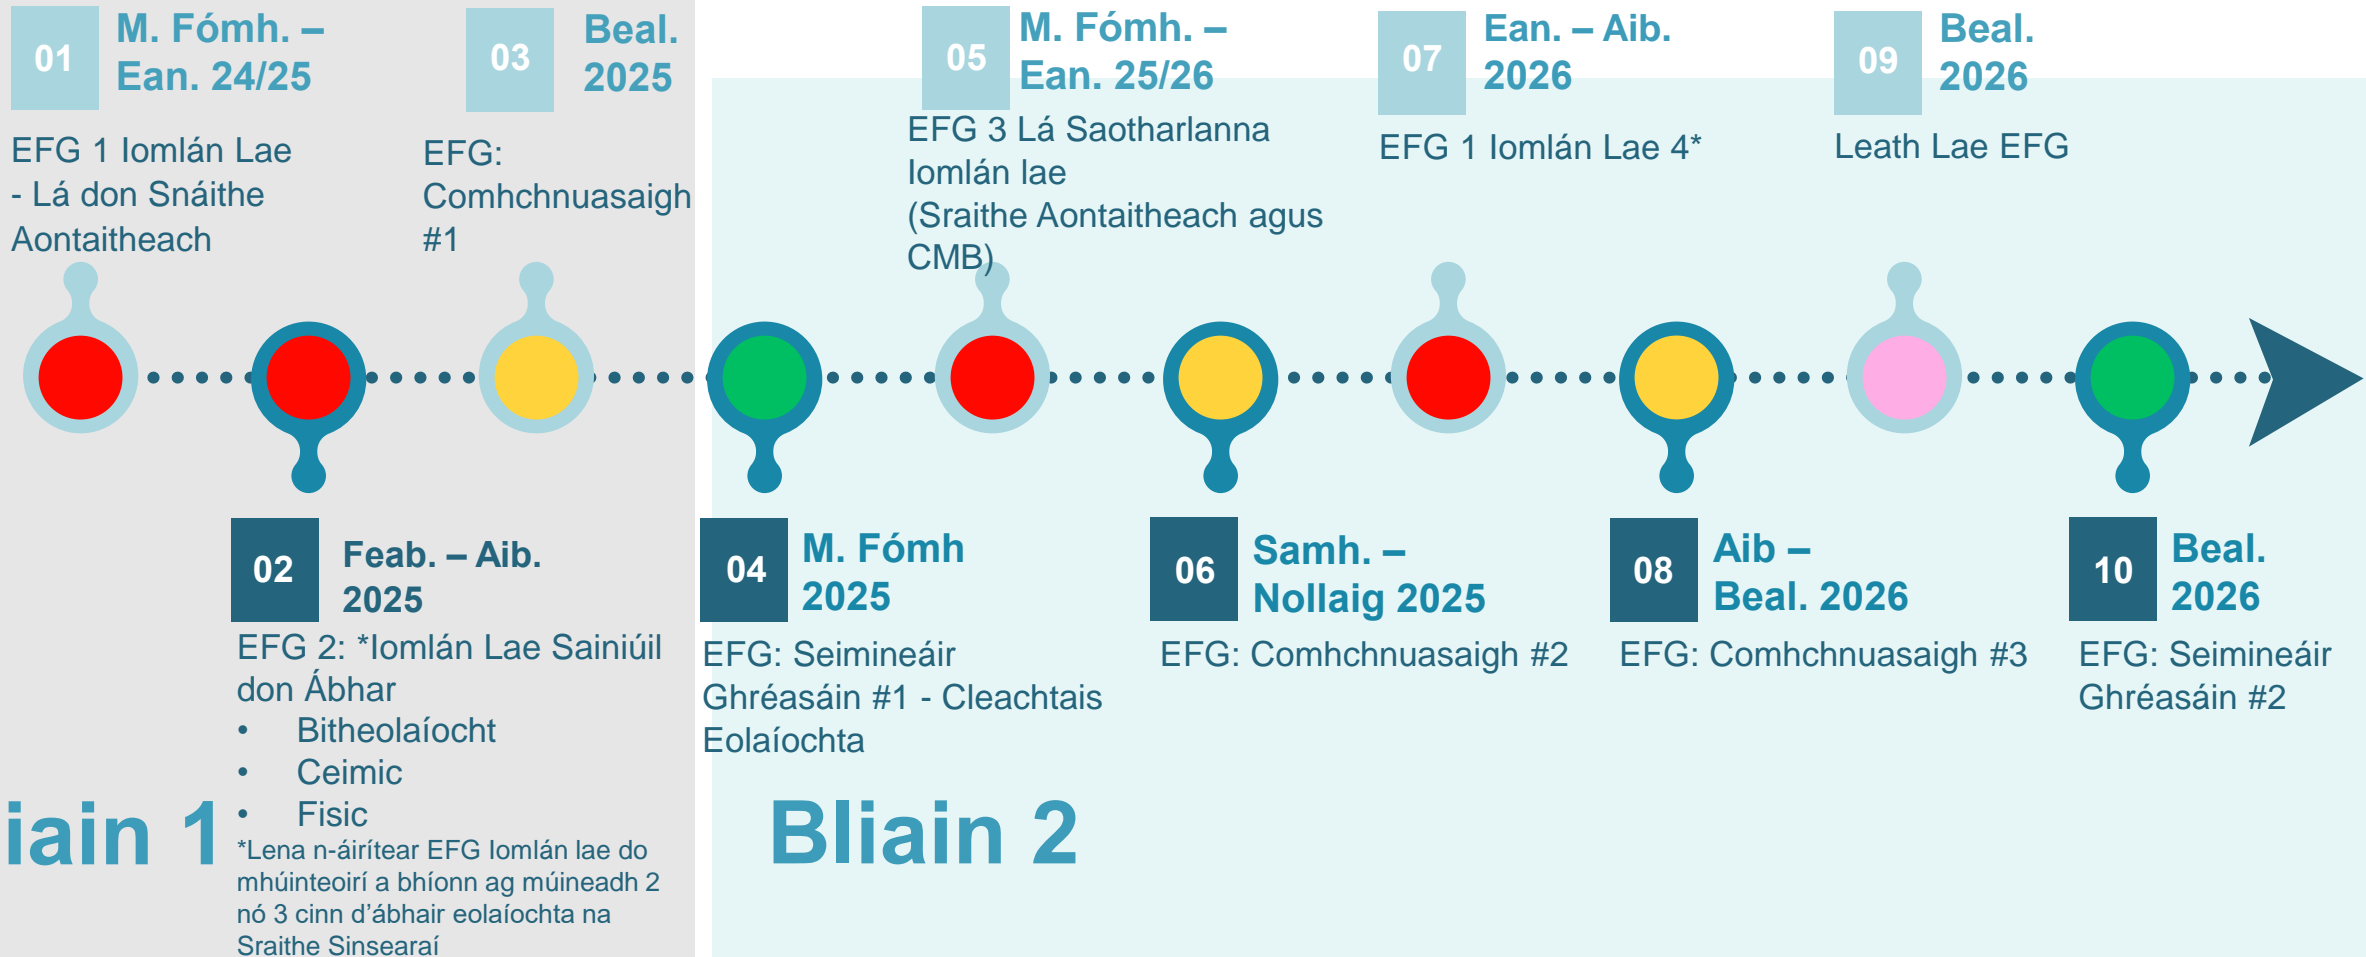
01 M. Fómh. – Ean. 24/25

EFG 1 Iomlán Lae - Lá don Snáithe Aontaitheach

03 Beal. 2025

EFG: Comhchnuasaigh #1

05 M. Fómh. – Ean. 25/26

EFG 3 Lá Saotharlanna Iomlán lae (Sraithe Aontaitheach agus CMB)

07 Ean. – Aib. 2026

EFG 1 Iomlán Lae 4*

09 Beal. 2026

Leath Lae EFG

02 Feab. – Aib. 2025

EFG 2: *Iomlán Lae Sainiúil don Ábhar
• Bitheolaíocht
• Ceimic
• Fisic
*Lena n-áirítear EFG Iomlán lae do mhúinteoirí a bhíonn ag múineadh 2 nó 3 cinn d’ábhair eolaíochta na Sraithe Sinsearaí

04 M. Fómh 2025

EFG: Seimineáir Ghréasáin #1 - Cleachtais Eolaíochta

06 Samh. – Nollaig 2025

EFG: Comhchnuasaigh #2

08 Aib – Beal. 2026

EFG: Comhchnuasaigh #3

10 Beal. 2026

EFG: Seimineáir Ghréasáin #2

iain 1

Bliain 2